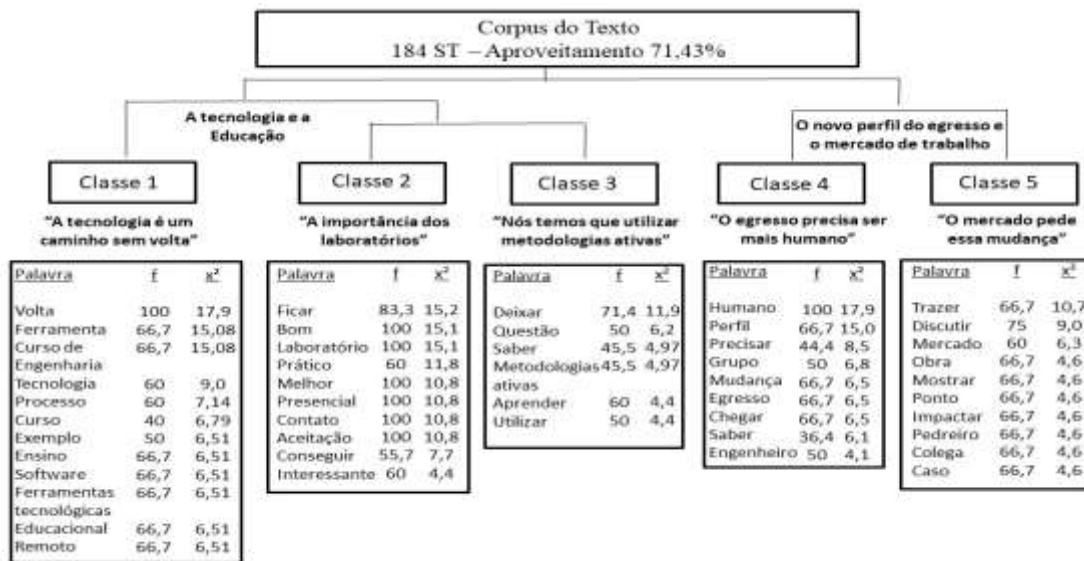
Corpus do Texto
184 ST – Aproveitamento 71,43%

A tecnologia e a Educação

O novo perfil do egresso e o mercado de trabalho

Classe 1

"A tecnologia é um caminho sem volta"

| Palavra | f | $x^2$ |
|---|---|---|
| Volta | 100 | 17,9 |
| Ferramenta | 66,7 | 15,08 |
| Curso de Engenharia | 66,7 | 15,08 |
| Tecnologia | 60 | 9,0 |
| Processo | 60 | 7,14 |
| Curso | 40 | 6,79 |
| Exemplo | 50 | 6,51 |
| Ensino | 66,7 | 6,51 |
| Software | 66,7 | 6,51 |
| Ferramentas tecnológicas | 66,7 | 6,51 |
| Educacional | 66,7 | 6,51 |
| Remoto | 66,7 | 6,51 |

Classe 2

"A importância dos laboratórios"

| Palavra | f | $x^2$ |
|---|---|---|
| Ficar | 83,3 | 15,2 |
| Bom | 100 | 15,1 |
| Laboratório | 100 | 15,1 |
| Prático | 60 | 11,8 |
| Melhor | 100 | 10,8 |
| Presencial | 100 | 10,8 |
| Contato | 100 | 10,8 |
| Aceitação | 100 | 10,8 |
| Conseguir | 55,7 | 7,7 |
| Interessante | 60 | 4,4 |

Classe 3

"Nós temos que utilizar metodologias ativas"

| Palavra | f | $x^2$ |
|---|---|---|
| Deixar | 71,4 | 11,9 |
| Questão | 50 | 6,2 |
| Saber | 45,5 | 4,97 |
| Metodologias ativas | 45,5 | 4,97 |
| Aprender | 60 | 4,4 |
| Utilizar | 50 | 4,4 |

Classe 4

"O egresso precisa ser mais humano"

| Palavra | f | $x^2$ |
|---|---|---|
| Humano | 100 | 17,9 |
| Perfil | 66,7 | 15,0 |
| Precisar | 44,4 | 8,5 |
| Grupo | 50 | 6,8 |
| Mudança | 66,7 | 6,5 |
| Egresso | 66,7 | 6,5 |
| Chegar | 66,7 | 6,5 |
| Saber | 36,4 | 6,1 |
| Engenheiro | 50 | 4,1 |

Classe 5

"O mercado pede essa mudança"

| Palavra | f | $x^2$ |
|---|---|---|
| Trazer | 66,7 | 10,7 |
| Discutir | 75 | 9,0 |
| Mercado | 60 | 6,3 |
| Obra | 66,7 | 4,6 |
| Mostrar | 66,7 | 4,6 |
| Ponto | 66,7 | 4,6 |
| Impactar | 66,7 | 4,6 |
| Pedreiro | 66,7 | 4,6 |
| Colega | 66,7 | 4,6 |
| Caso | 66,7 | 4,6 |